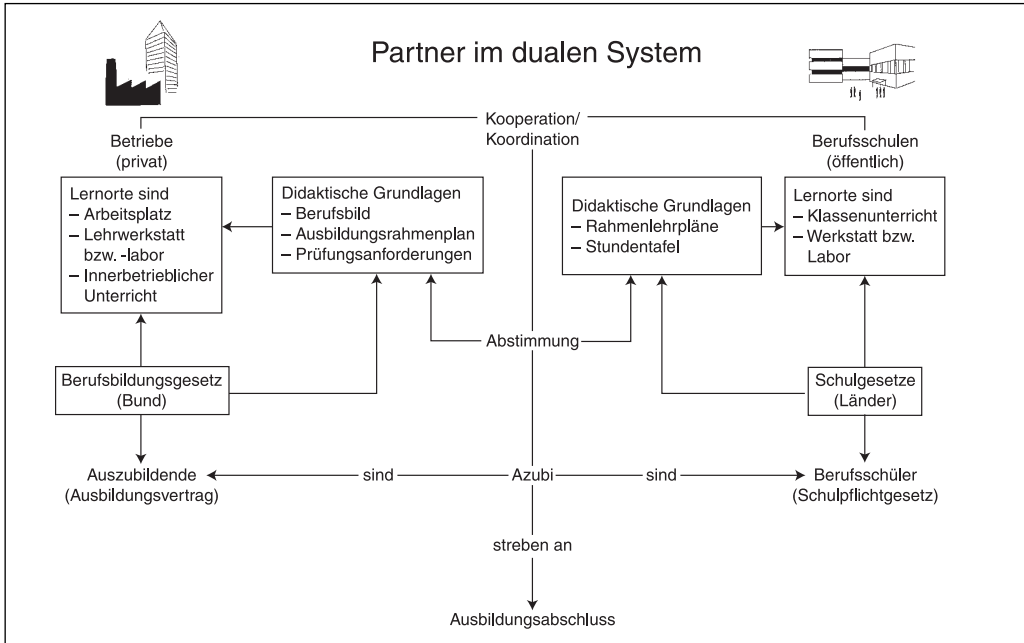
Partner im dualen System

Kooperation/
Koordination

Betriebe
(privat)

Berufsschulen
(öffentlich)

Lernorte sind
– Arbeitsplatz
– Lehrwerkstatt bzw. -labor
– Innerbetrieblicher Unterricht

Didaktische Grundlagen
– Berufsbild
– Ausbildungsrahmenplan
– Prüfungsanforderungen

Didaktische Grundlagen
– Rahmenlehrpläne
– Stundentafel

Lernorte sind
– Klassenunterricht
– Werkstatt bzw. Labor

Abstimmung

Berufsbildungsgesetz
(Bund)

Schulgesetze
(Länder)

Auszubildende
(Ausbildungsvertrag)

sind

Azubi

sind

Berufsschüler
(Schulpflichtgesetz)

streben an

Ausbildungsabschluss